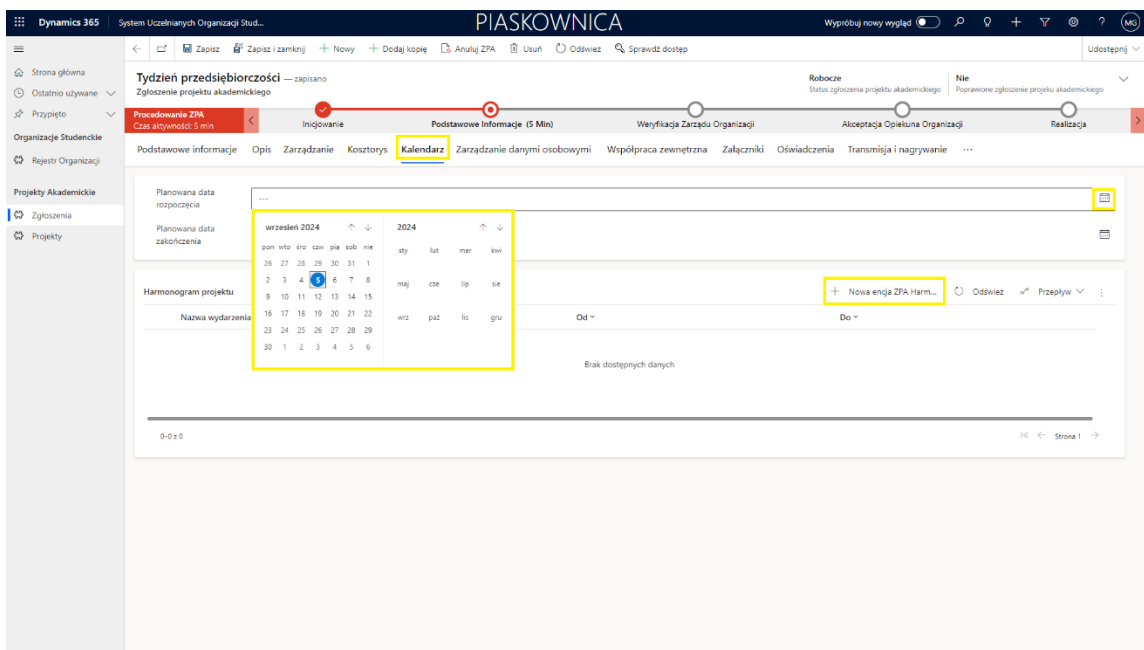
Dynamics 365 | System Uczelnianych Organizacji Stud... PIASKOWNICA Wypróbuj nowy wygląd ? MG

Zapisz Zapisz i zamknij + Nowy + Dodaj kopię Anuluj ZPA Usuń Odśwież Sprawdź dostęp Udostępnij

Strona główna
Ostatnio używane
Przypięto
Organizacje Studenckie
Rejestr Organizacji
Projekty Akademickie
Zgłoszenia
Projekty

Tydzień przedsiębiorczości — zapisano
Zgłoszenie projektu akademickiego

Robocze
Status zgłoszenia projektu akademickiego
Nie
Poprawione zgłoszenie projeku akademickiego

Procedowanie ZPA
Czas aktywności: 5 min
Inicjowanie
Podstawowe Informacje (5 Min)
Weryfikacja Zarządu Organizacji
Akceptacja Opiekuna Organizacji
Realizacja

Podstawowe informacje Opis Zarządzanie Kosztorys Kalendarz Zarządzanie danymi osobowymi Współpraca zewnętrzna Załączniki Oświadczenia Transmisja i nagrywanie ···

Planowana data rozpoczęcia ---
Planowana data zakończenia

wrzesień 2024
| pon | wto | śro | czw | pią | sob | nie |
|---|---|---|---|---|---|---|
| 26 | 27 | 28 | 29 | 30 | 31 | 1 |
| 2 | 3 | 4 | 5 | 6 | 7 | 8 |
| 9 | 10 | 11 | 12 | 13 | 14 | 15 |
| 16 | 17 | 18 | 19 | 20 | 21 | 22 |
| 23 | 24 | 25 | 26 | 27 | 28 | 29 |
| 30 | 1 | 2 | 3 | 4 | 5 | 6 |

2024
| sty | lut | mar | kwi |
|---|---|---|---|
| maj | cze | lip | sie |
| wrz | paź | lis | gru |

Harmonogram projektu
+ Nowa encja ZPA Harm... Odśwież Przepływ
Nazwa wydarzenia Od Do
Brak dostępnych danych
0-0 z 0
Strona 1